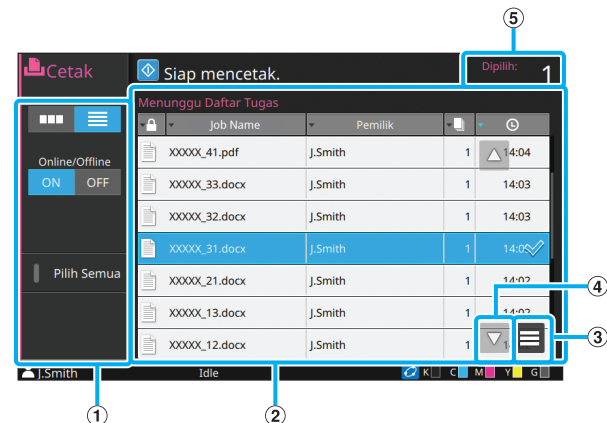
⑤

Cetak

Siap mencetak.

Dipilih:
1

Menunggu Daftar Tugas

Online/Offline
ON OFF

Pilih Semua

| | Job Name | Pemilik | | |
|---|---|---|---|---|
| | XXXXX_41.pdf | J.Smith | 1 | 14:04 |
| | XXXXX_33.docx | J.Smith | 1 | 14:03 |
| | XXXXX_32.docx | J.Smith | 1 | 14:03 |
| | XXXXX_31.docx | J.Smith | 1 | 14:0 |
| | XXXXX_21.docx | J.Smith | 1 | 14:02 |
| | XXXXX_13.docx | J.Smith | 1 | 14:02 |
| | XXXXX_12.docx | J.Smith | 1 | 1 |

④

③

J.Smith Idle K C M Y G

① ②